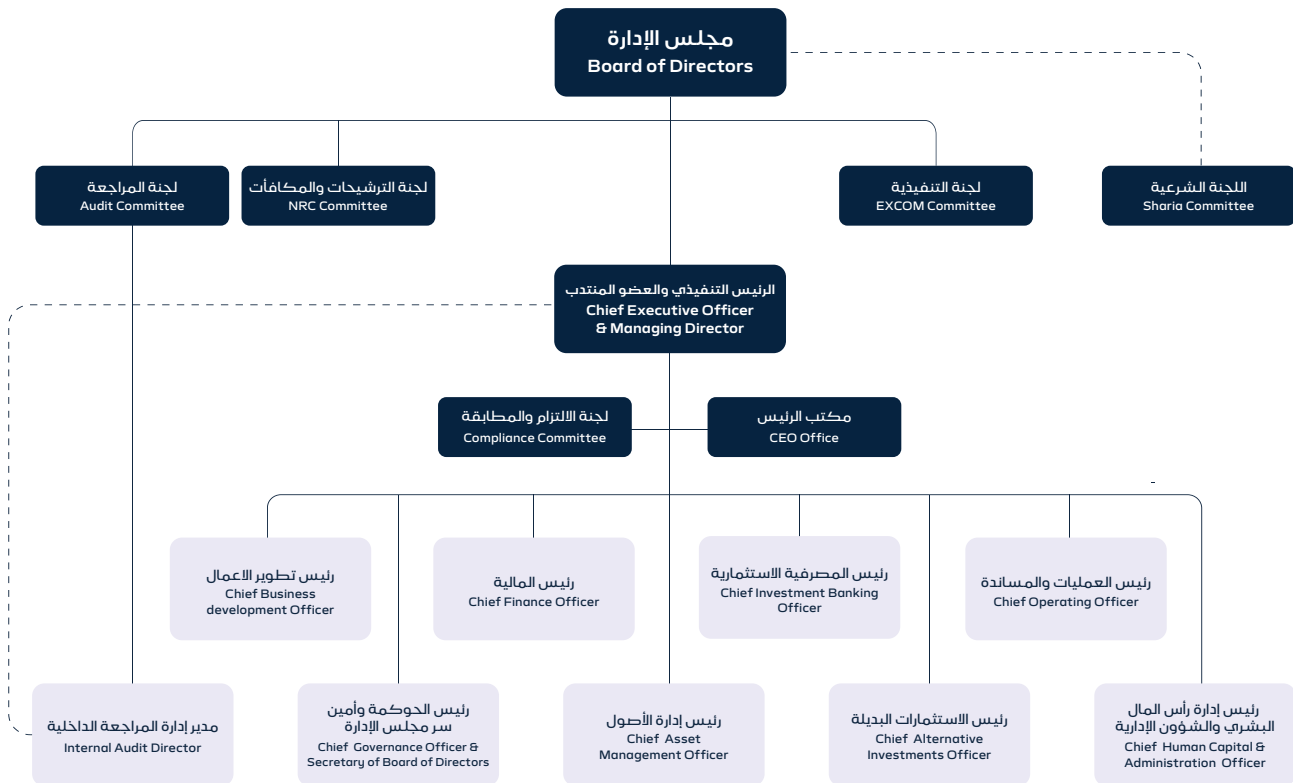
مجلس الإدارة
Board of Directors

لجنة المراجعة
Audit Committee

لجنة الترشيحات والمكافآت
NRC Committee

لجنة التنفيذية
EXCOM Committee

اللجنة الشرعية
Sharia Committee

الرئيس التنفيذي والعضو المنتدب
Chief Executive Officer & Managing Director

لجنة الالتزام والمطابقة
Compliance Committee

مكتب الرئيس
CEO Office

رئيس تطوير الاعمال
Chief Business development Officer

رئيس المالية
Chief Finance Officer

رئيس المصرفية الاستثمارية
Chief Investment Banking Officer

رئيس العمليات والمساندة
Chief Operating Officer

مدير إدارة المراجعة الداخلية
Internal Audit Director

رئيس الحوكمة وأمين سر مجلس الإدارة
Chief Governance Officer & Secretary of Board of Directors

رئيس إدارة الأصول
Chief Asset Management Officer

رئيس الاستثمارات البديلة
Chief Alternative Investments Officer

رئيس إدارة رأس المال البشري والشؤون الإدارية
Chief Human Capital & Administration Officer